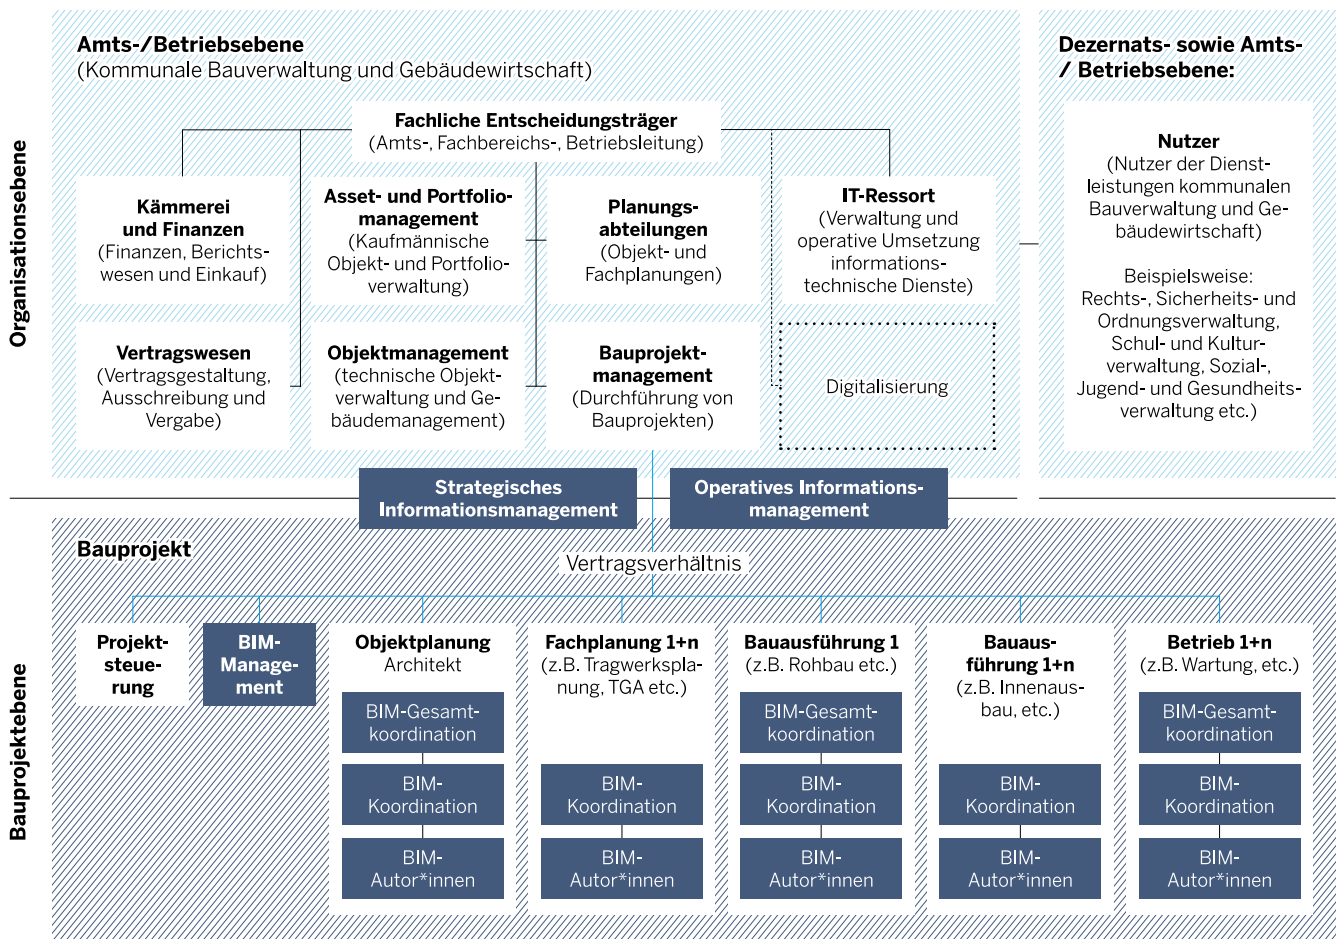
Organisationsebene

Amts-/Betriebsebene
(Kommunale Bauverwaltung und Gebäudewirtschaft)

Fachliche Entscheidungsträger
(Amts-, Fachbereichs-, Betriebsleitung)

Kämmerei und Finanzen
(Finanzen, Berichtswesen und Einkauf)

Asset- und Portfoliomanagement
(Kaufmännische Objekt- und Portfolioverwaltung)

Planungsabteilungen
(Objekt- und Fachplanungen)

IT-Ressort
(Verwaltung und operative Umsetzung informationstechnische Dienste)

Vertragswesen
(Vertragsgestaltung, Ausschreibung und Vergabe)

Objektmanagement
(technische Objektverwaltung und Gebäudemanagement)

Bauprojektmanagement
(Durchführung von Bauprojekten)

Digitalisierung

Dezernats- sowie Amts-/ Betriebsebene:

Nutzer
(Nutzer der Dienstleistungen kommunalen Bauverwaltung und Gebäudewirtschaft)

Beispielsweise:
Rechts-, Sicherheits- und Ordnungsverwaltung, Schul- und Kulturverwaltung, Sozial-, Jugend- und Gesundheitsverwaltung etc.)

Strategisches Informationsmanagement

Operatives Informationsmanagement

Bauprojektebene

Bauprojekt

Vertragsverhältnis

Projektsteuerung

BIM-Management

Objektplanung
Architekt

BIM-Gesamtkoordination

BIM-Koordination

BIM-Autor*innen

Fachplanung 1+n
(z.B. Tragwerksplanung, TGA etc.)

BIM-Koordination

BIM-Autor*innen

Bauausführung 1
(z.B. Rohbau etc.)

BIM-Gesamtkoordination

BIM-Koordination

BIM-Autor*innen

Bauausführung 1+n
(z.B. Innenausbau, etc.)

BIM-Koordination

BIM-Autor*innen

Betrieb 1+n
(z.B. Wartung, etc.)

BIM-Gesamtkoordination

BIM-Koordination

BIM-Autor*innen